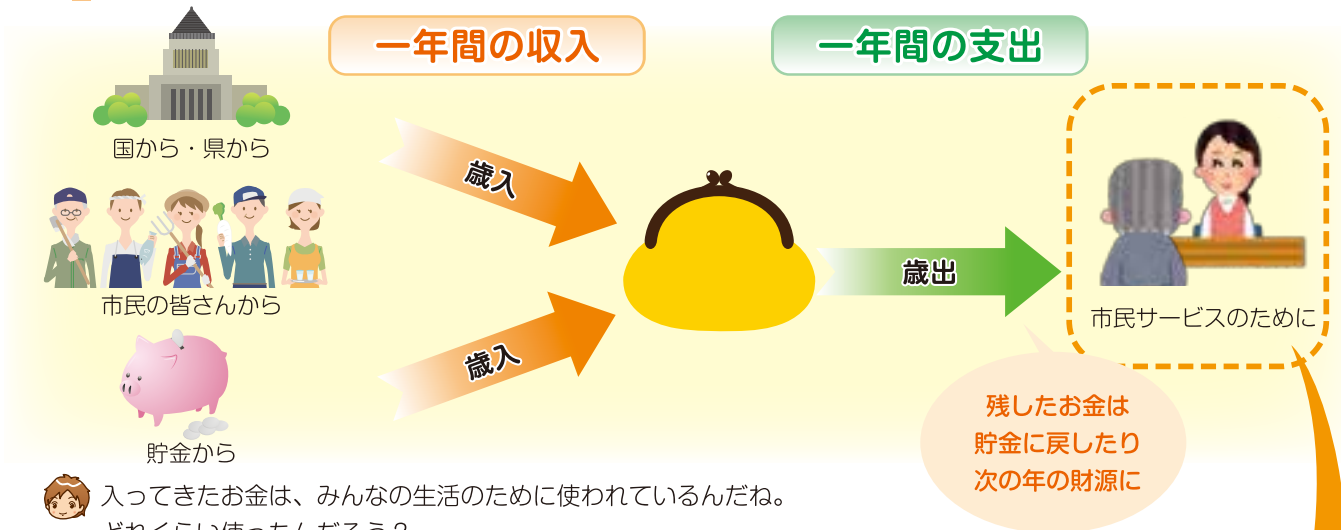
一年間の収入

一年間の支出

国から・県から

市民の皆さんから

貯金から

歳入

歳入

歳出

市民サービスのために

残したお金は
貯金に戻したり
次の年の財源に

入ってきたお金は、みんなの生活のために使われているんだね。
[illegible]